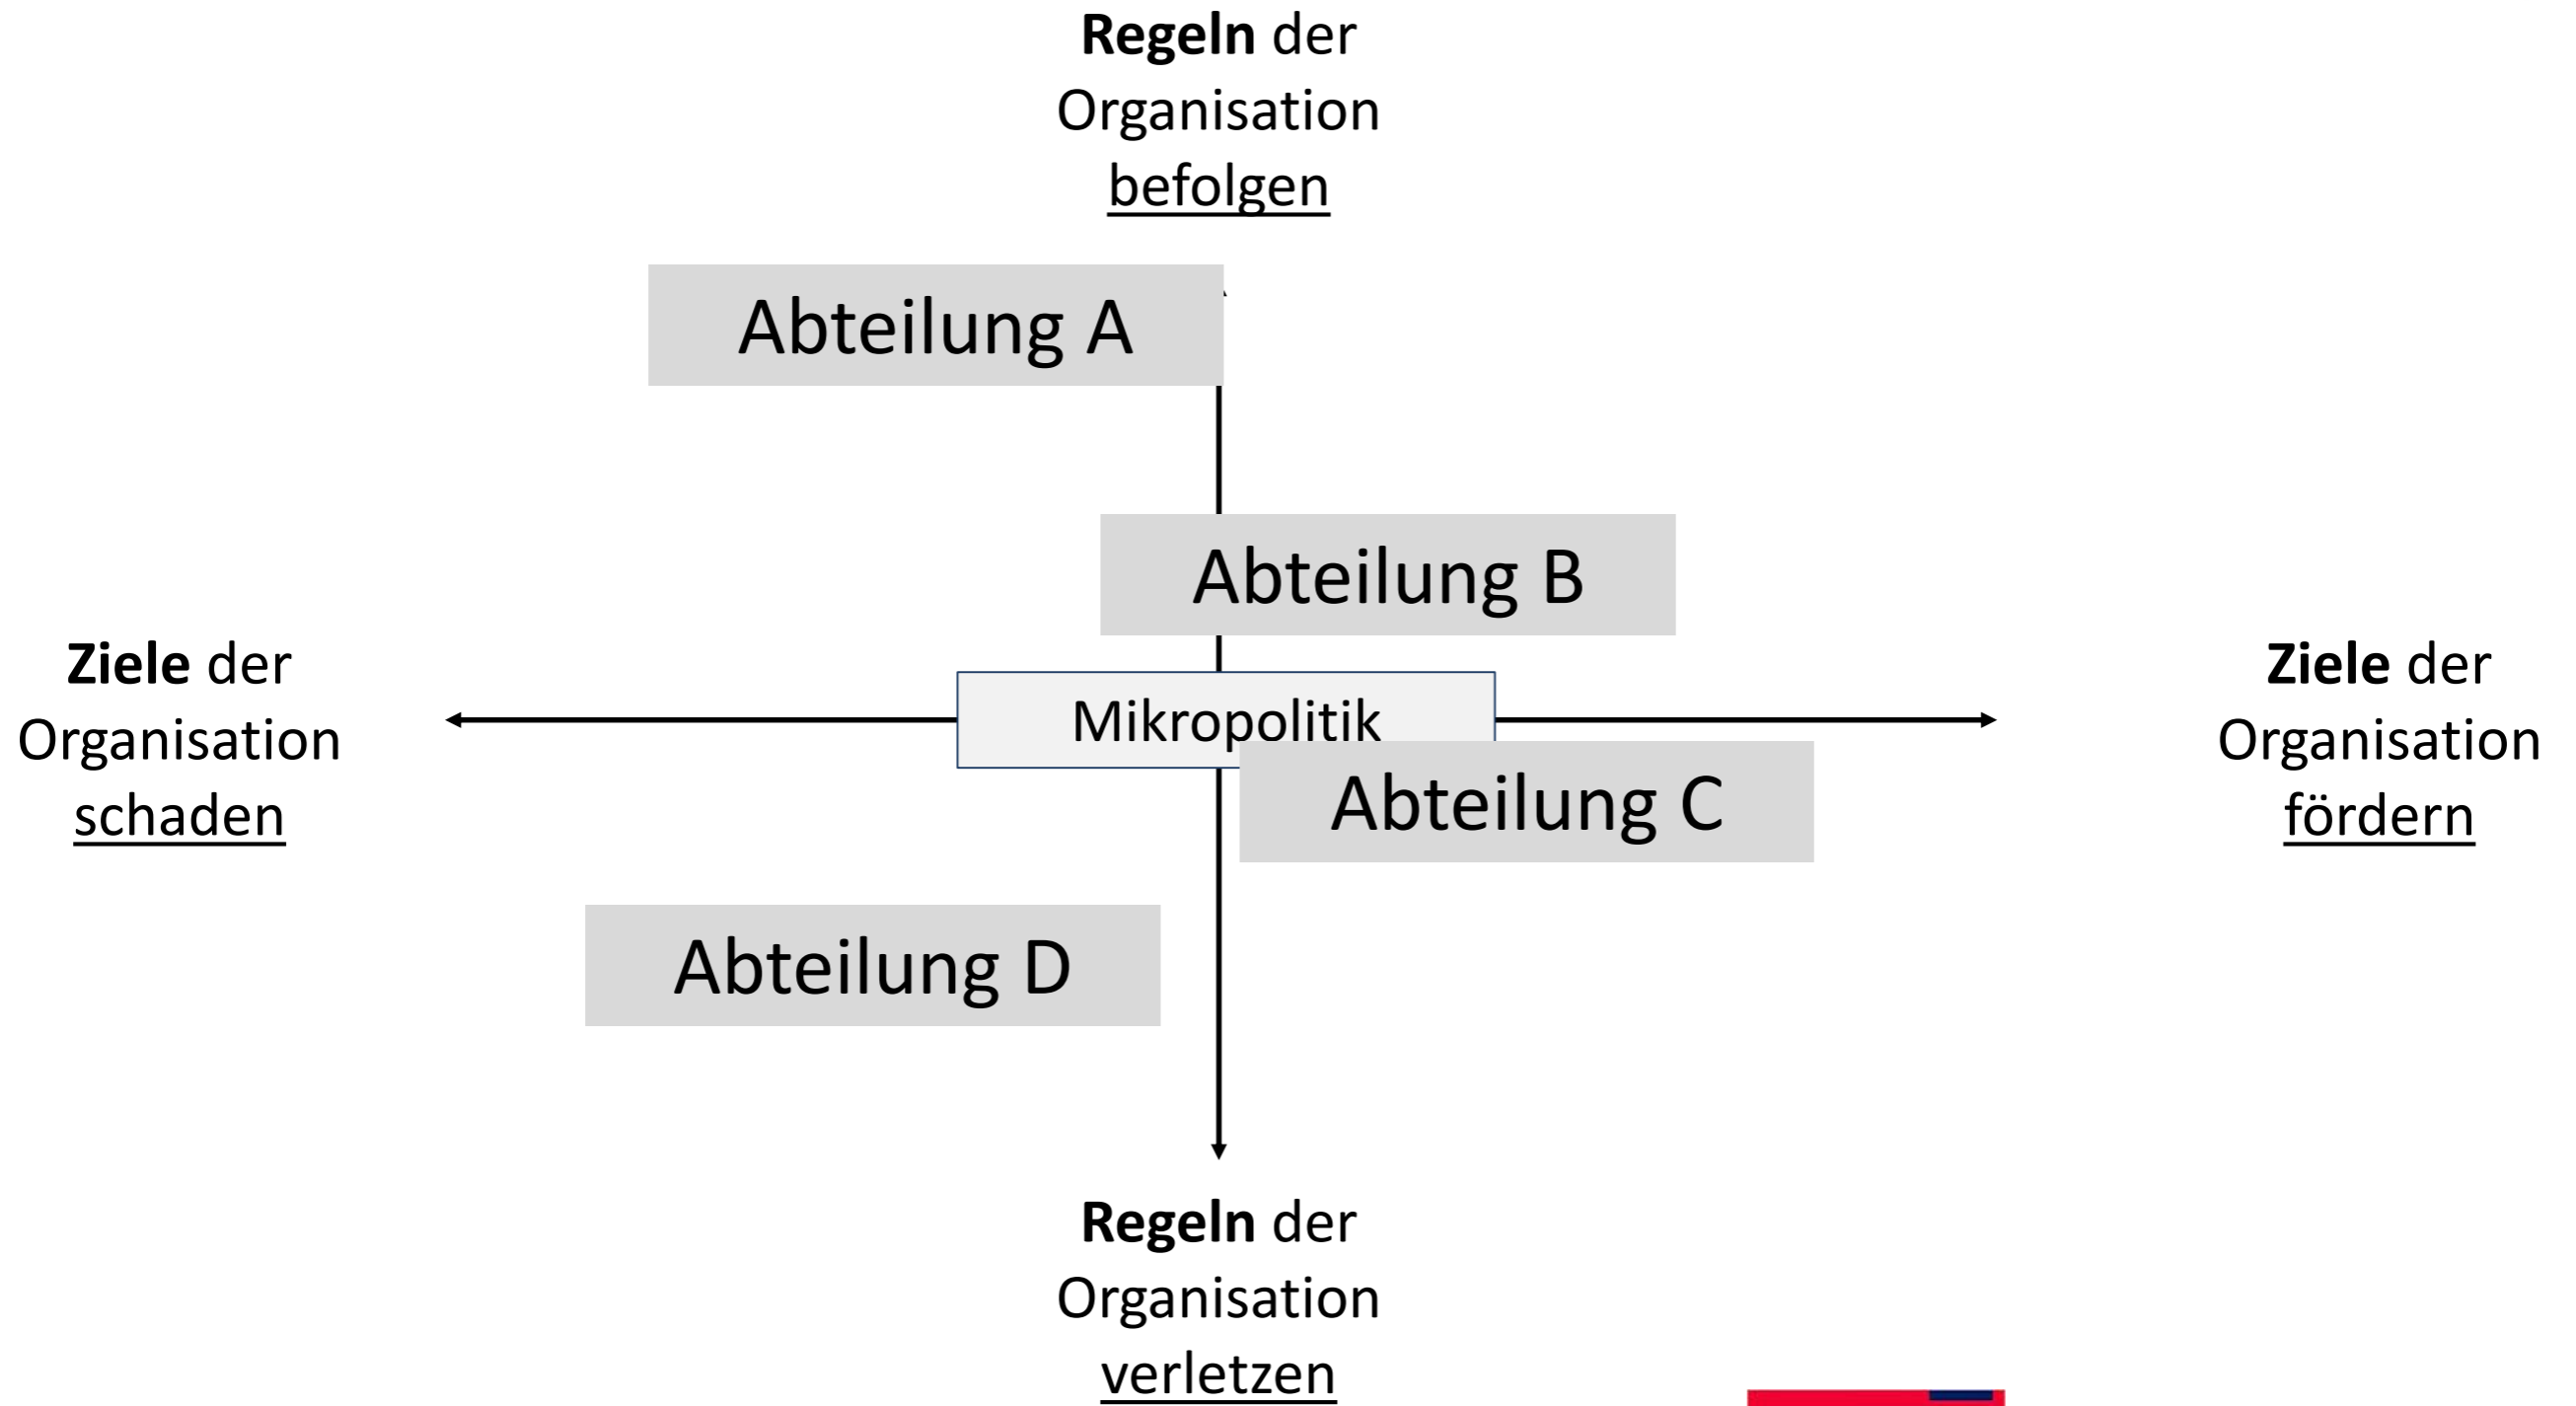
**Regeln** der Organisation befolgen

Abteilung A

Abteilung B

**Ziele** der Organisation schaden

Mikropolitik

**Ziele** der Organisation fördern

Abteilung C

Abteilung D

**Regeln** der Organisation verletzen